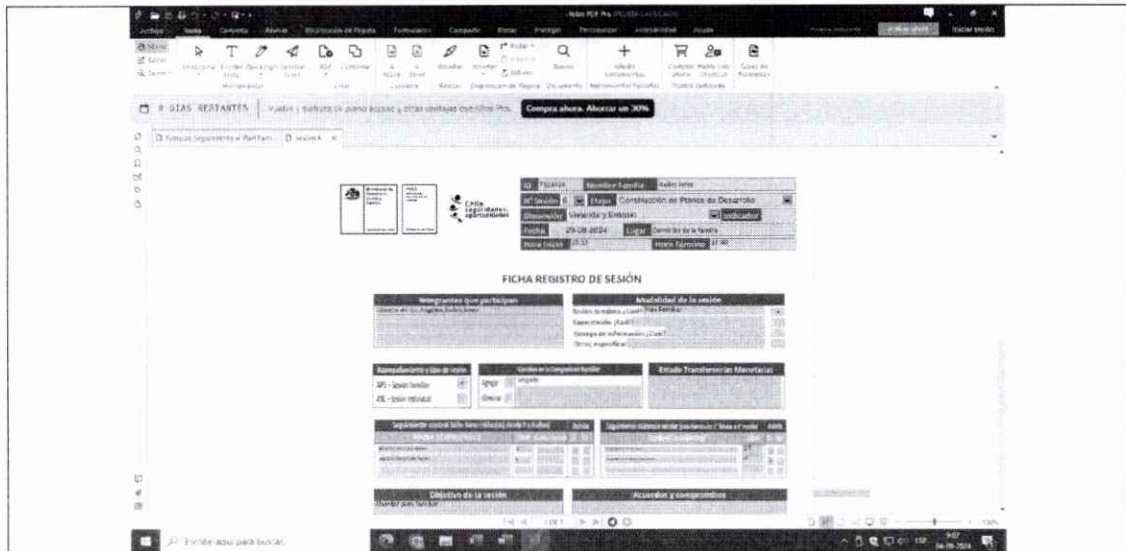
Nitro PDF Pro

Archivo Inicio Convertir Revisar Organización de Página Formularios Compartir Firma Proteger Personalizar Accesibilidad Ayuda

Iniciar sesión

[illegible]

9 DÍAS RESTANTES | Vuelva y disfrute de pleno acceso y otras ventajas exclusivas Pro. Compra ahora. Ahorrar un 30%

Chile Seguridades y Oportunidades

ID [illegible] Nombre Familia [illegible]

N° Sesión 6 Etapa Construcción de Planes de Desarrollo

Dimensión Vivienda y Entorno Indicador

Fecha 29-08-2024 Lugar Domicilio de la familia

Hora Inicio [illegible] Hora Término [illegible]

FICHA REGISTRO DE SESIÓN

Integrantes que participan

Modalidad de la sesión

Sesión temática ¿Cuál?
Capacitación ¿Cuál?
Entrega de información ¿Cuál?
Otros, especificar

Acompañamiento y tipo de sesión

APS - Sesión familiar
ASL - Sesión individual

Estado Transferencias Monetarias

Objetivo de la sesión

Acuerdos y compromisos

Escribe aquí para buscar